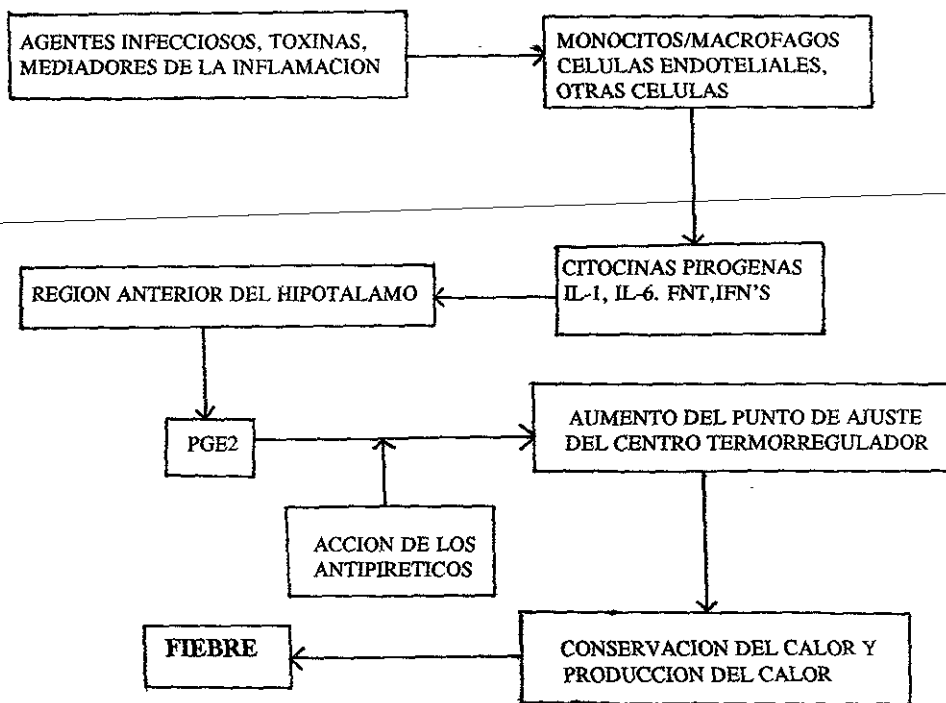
AGENTES INFECCIOSOS, TOXINAS, MEDIADORES DE LA INFLAMACION

MONOCITOS/MACROFAGOS CELULAS ENDOTELIALES, OTRAS CELULAS

CITOCINAS PIROGENAS IL-1, IL-6. FNT,IFN'S

REGION ANTERIOR DEL HIPOTALAMO

PGE2

AUMENTO DEL PUNTO DE AJUSTE DEL CENTRO TERMORREGULADOR

ACCION DE LOS ANTIPIRETICOS

FIEBRE

CONSERVACION DEL CALOR Y PRODUCCION DEL CALOR